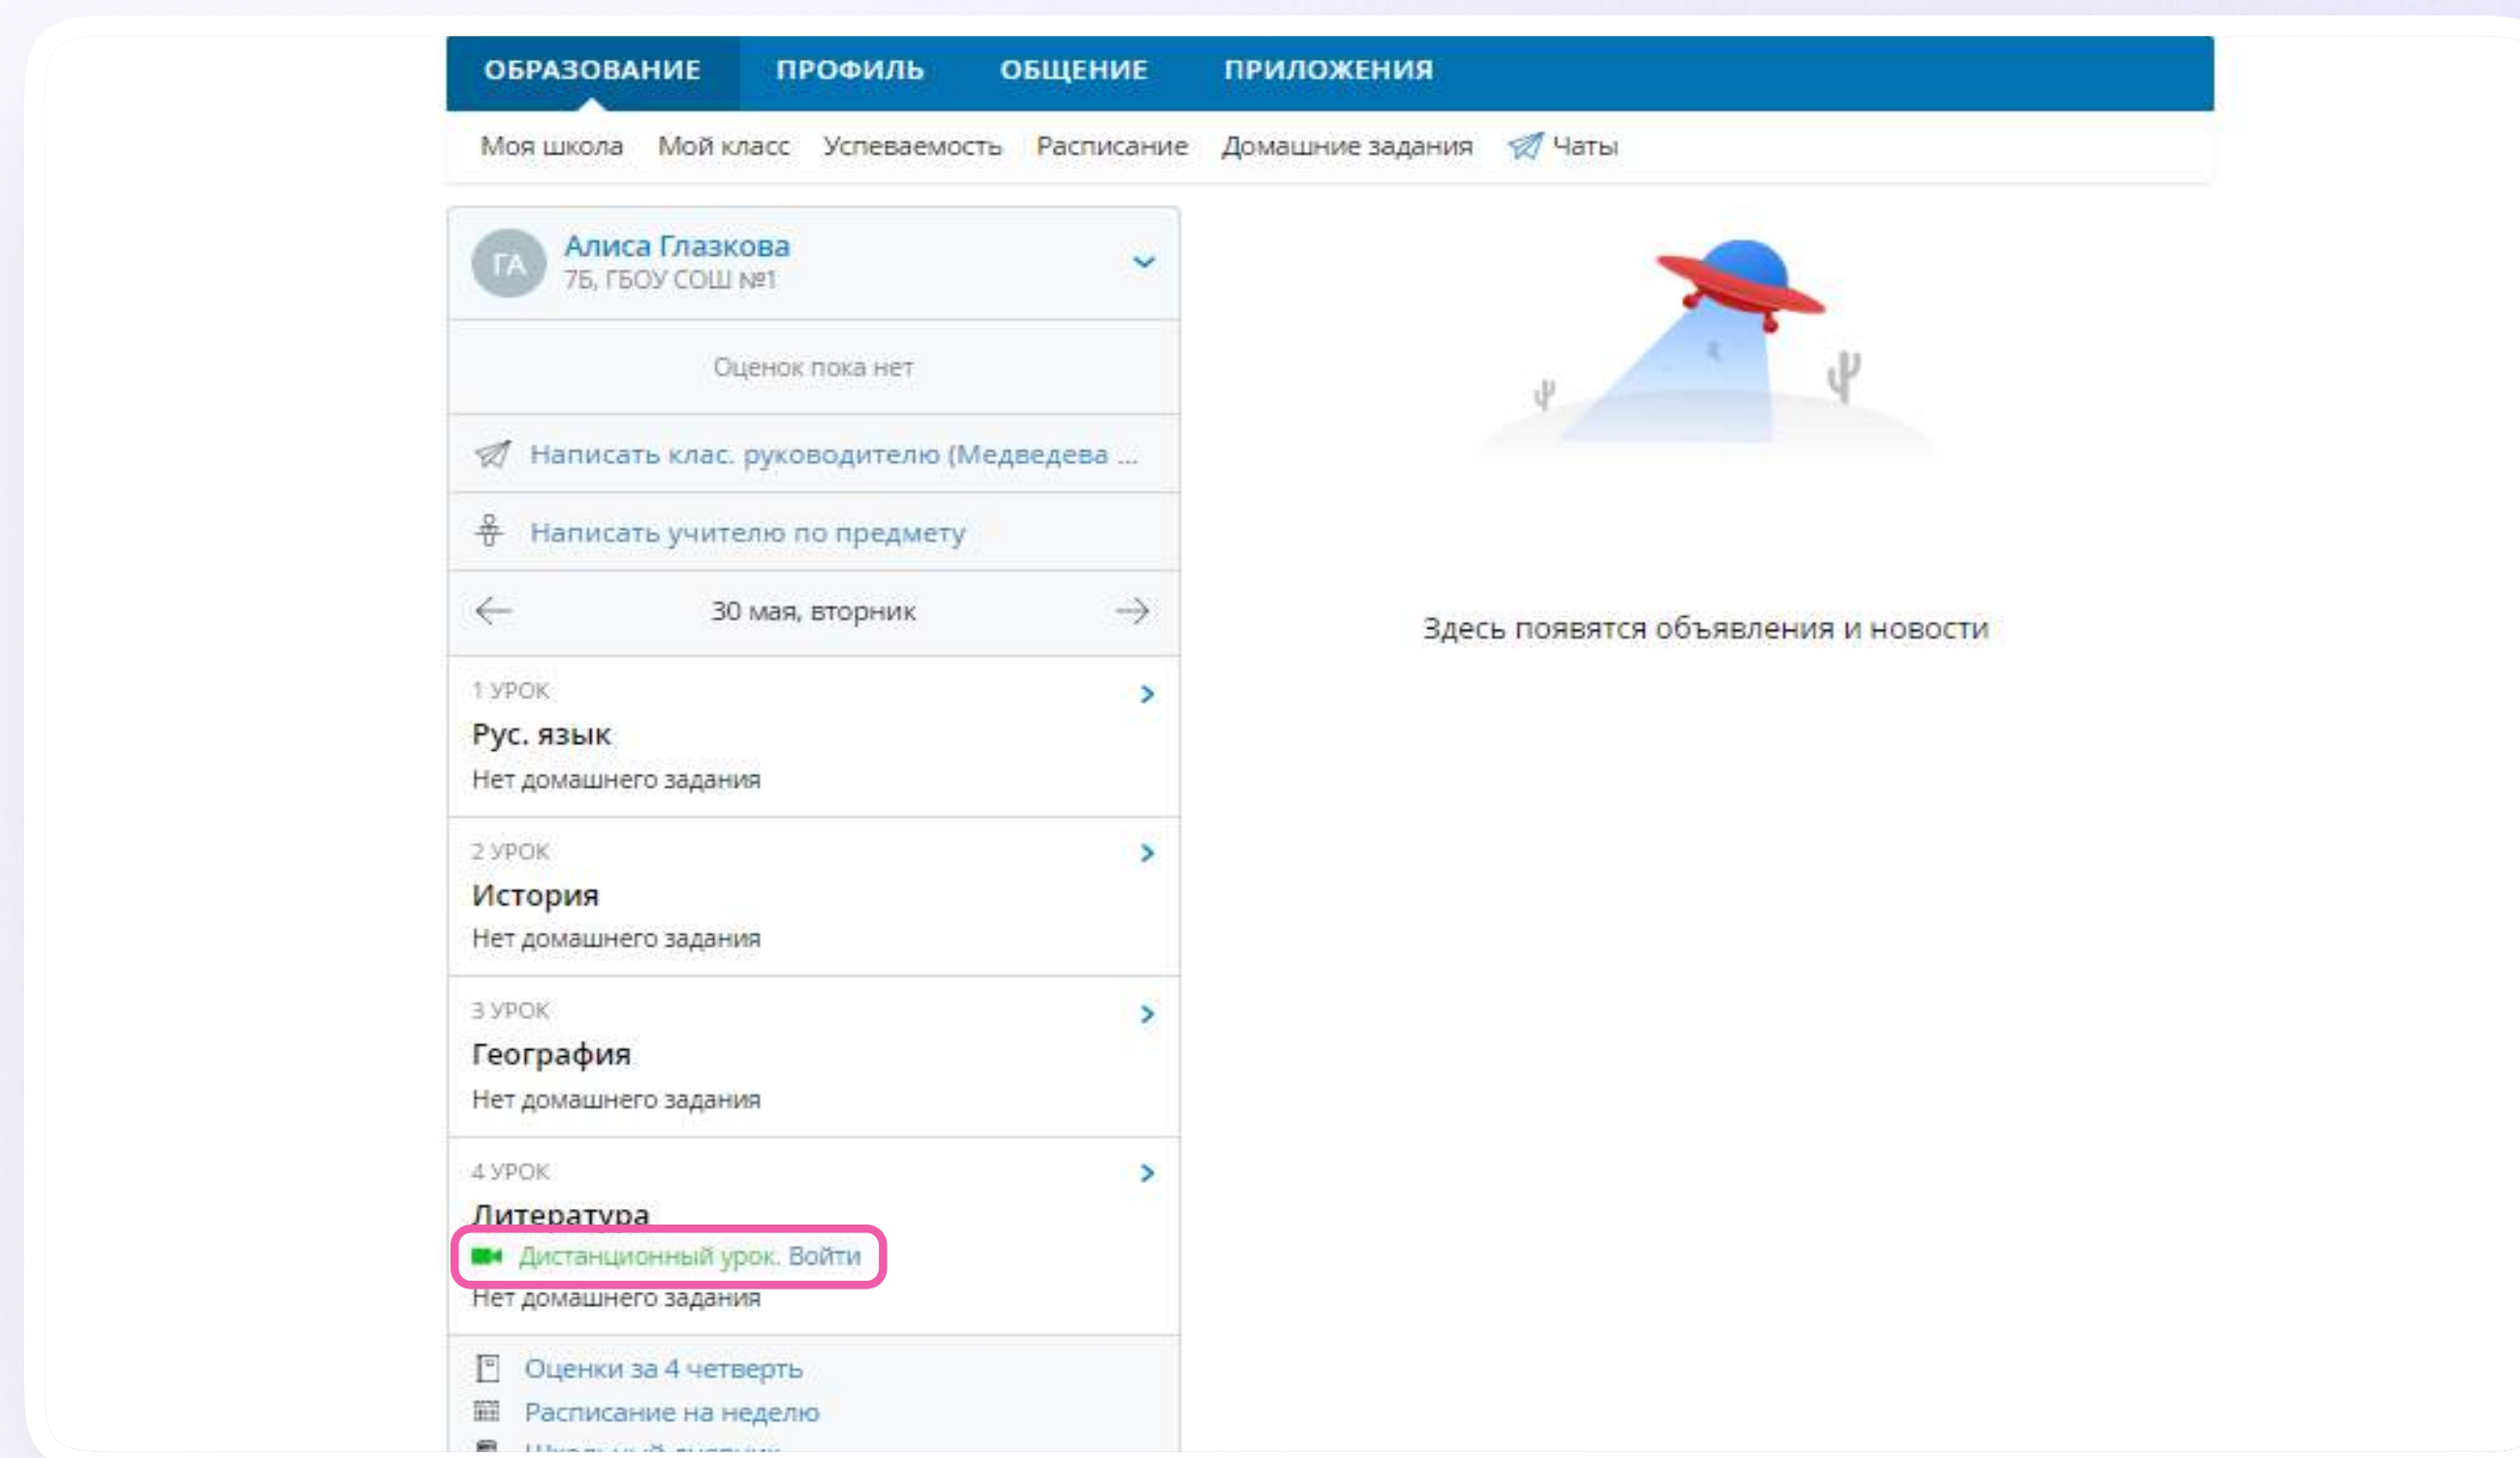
ОБРАЗОВАНИЕ ПРОФИЛЬ ОБЩЕНИЕ ПРИЛОЖЕНИЯ

Моя школа Мой класс Успеваемость Расписание Домашние задания Чаты

ГА
Алиса Глазкова
7Б, ГБОУ СОШ №1

Оценок пока нет

Написать клас. руководителю (Медведева ...

Написать учителю по предмету

30 мая, вторник

1 УРОК
Рус. язык
Нет домашнего задания

2 УРОК
История
Нет домашнего задания

3 УРОК
География
Нет домашнего задания

4 УРОК
Литература
Дистанционный урок. Войти
Нет домашнего задания

Оценки за 4 четверть
Расписание на неделю
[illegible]

Здесь появятся объявления и новости